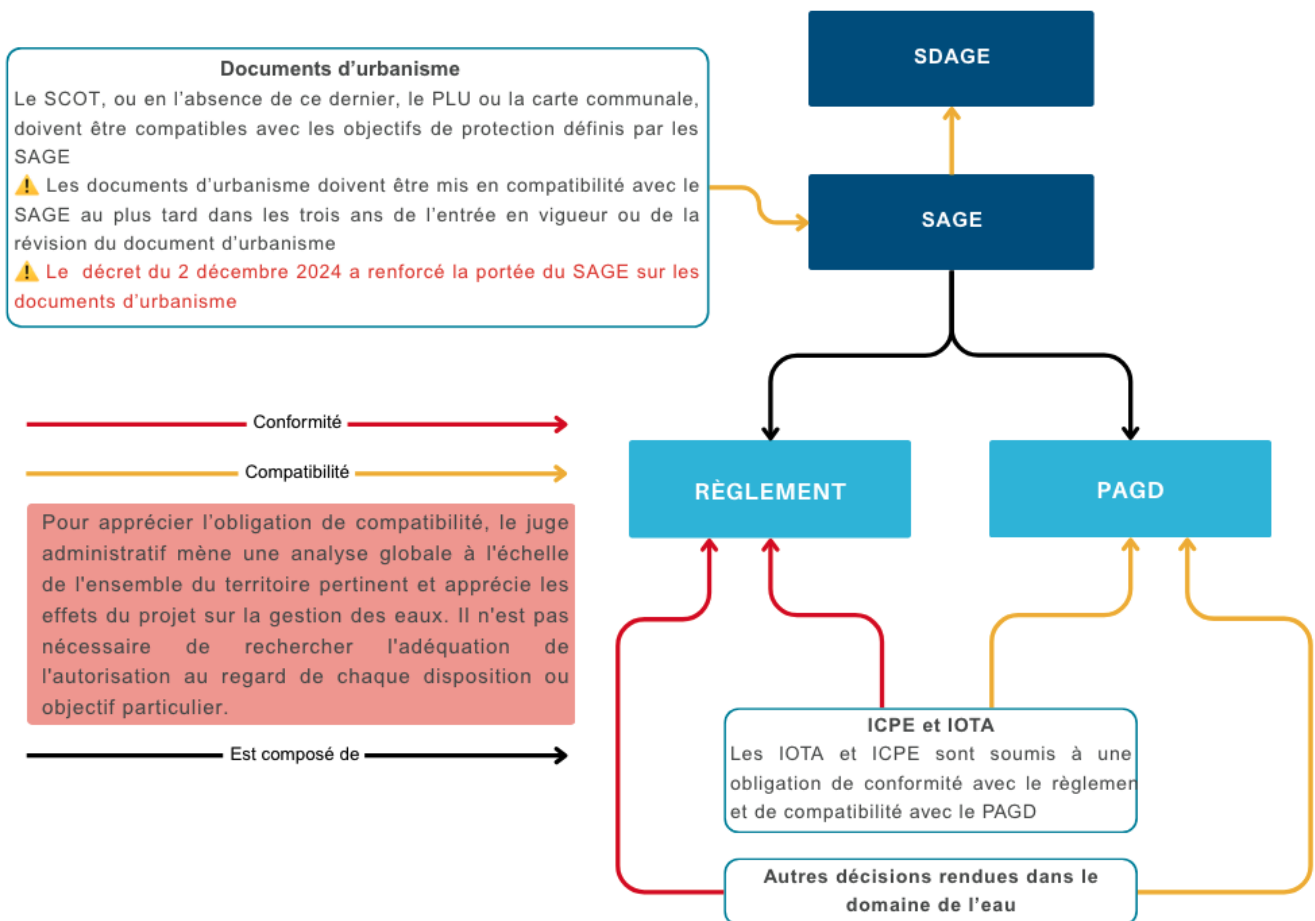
Documents d’urbanisme

Le SCOT, ou en l’absence de ce dernier, le PLU ou la carte communale, doivent être compatibles avec les objectifs de protection définis par les SAGE

⚠️ Les documents d’urbanisme doivent être mis en compatibilité avec le SAGE au plus tard dans les trois ans de l’entrée en vigueur ou de la révision du document d’urbanisme

⚠️ Le décret du 2 décembre 2024 a renforcé la portée du SAGE sur les documents d’urbanisme

SDAGE

SAGE

Conformité

Compatibilité

RÈGLEMENT

PAGD

Pour apprécier l’obligation de compatibilité, le juge administratif mène une analyse globale à l'échelle de l'ensemble du territoire pertinent et apprécie les effets du projet sur la gestion des eaux. Il n'est pas nécessaire de rechercher l'adéquation de l'autorisation au regard de chaque disposition ou objectif particulier.

Est composé de

ICPE et IOTA

Les IOTA et ICPE sont soumis à une obligation de conformité avec le règlemen et de compatibilité avec le PAGD

Autres décisions rendues dans le domaine de l’eau